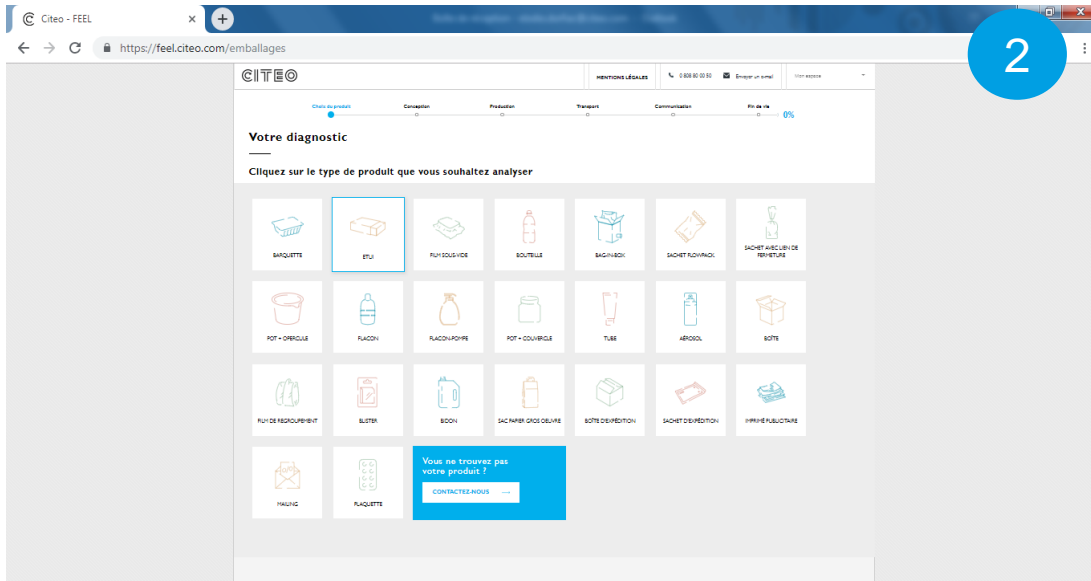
Citeo - FEEL
https://feel.citeo.com/emballages
2
CITEO
MENTIONS LÉGALES
0 808 80 00 50
Envoyer un email
Mon espace
Choix du produit
Conception
Production
Transport
Communication
Fin de vie
0%
Votre diagnostic
Cliquez sur le type de produit que vous souhaitez analyser
BARQUETTE
ETUI
FILM SOUS-VIDE
BOUTEILLE
BAG-IN-BOX
SACHET FLOWPACK
SACHET AVEC LIEN DE FERMETURE
POT + OPERCULE
FLACON
FLACON-POMPE
POT + COUVERCLE
TUBE
AÉROSOL
BOÎTE
FILM DE REGROUPEMENT
BLISTER
BIDON
SAC PAPIER GROS OEUVRE
BOÎTE D'EXPÉDITION
SACHET D'EXPÉDITION
IMPRIMÉ PUBLICITAIRE
MAILING
PLAQUETTE
Vous ne trouvez pas votre produit ?
CONTACTEZ-NOUS